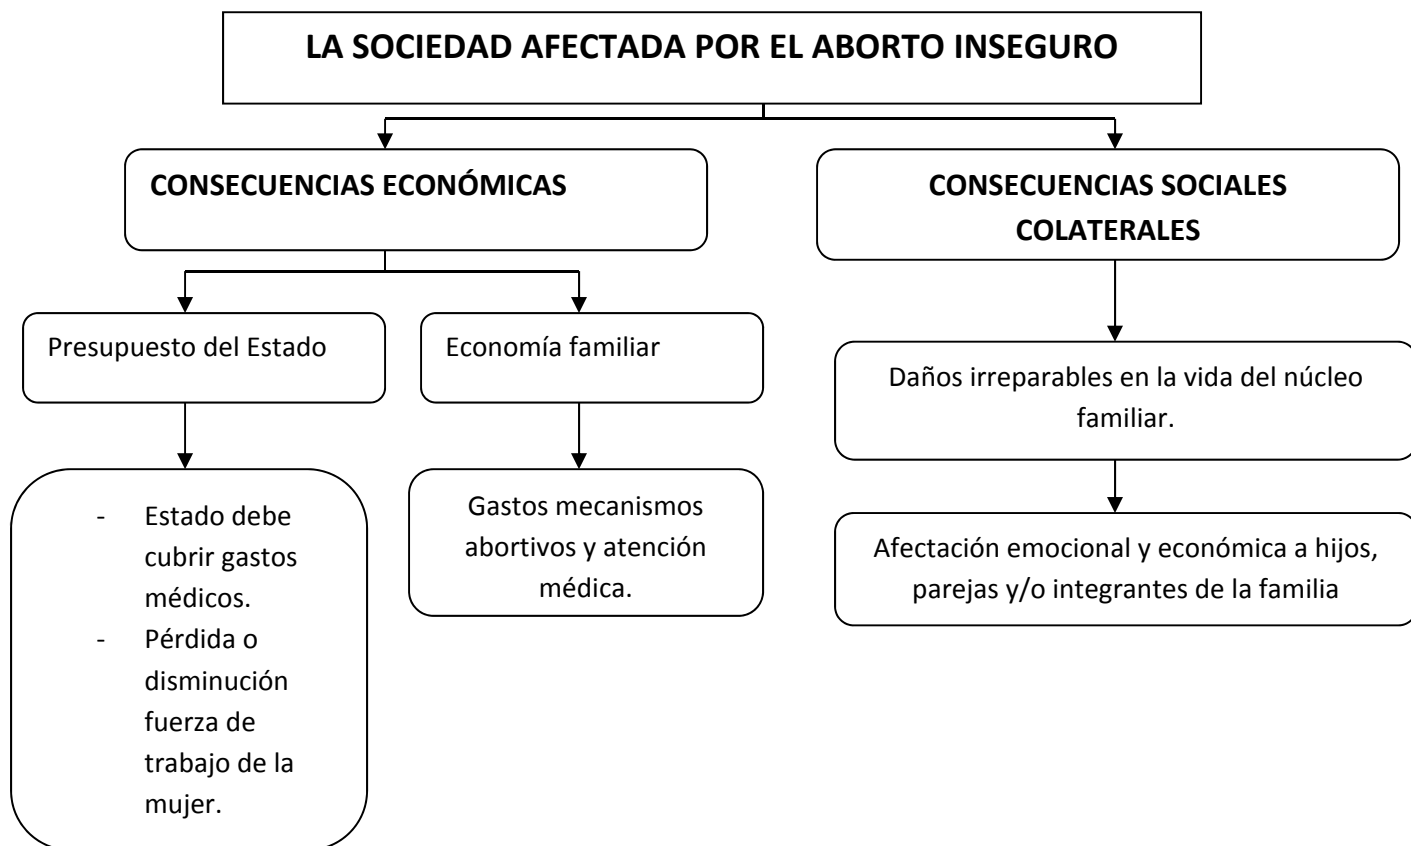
LA SOCIEDAD AFECTADA POR EL ABORTO INSEGURO

CONSECUENCIAS ECONÓMICAS

Presupuesto del Estado

- Estado debe cubrir gastos médicos.
- Pérdida o disminución fuerza de trabajo de la mujer.

Economía familiar

Gastos mecanismos abortivos y atención médica.

CONSECUENCIAS SOCIALES COLATERALES

Daños irreparables en la vida del núcleo familiar.

Afectación emocional y económica a hijos, parejas y/o integrantes de la familia